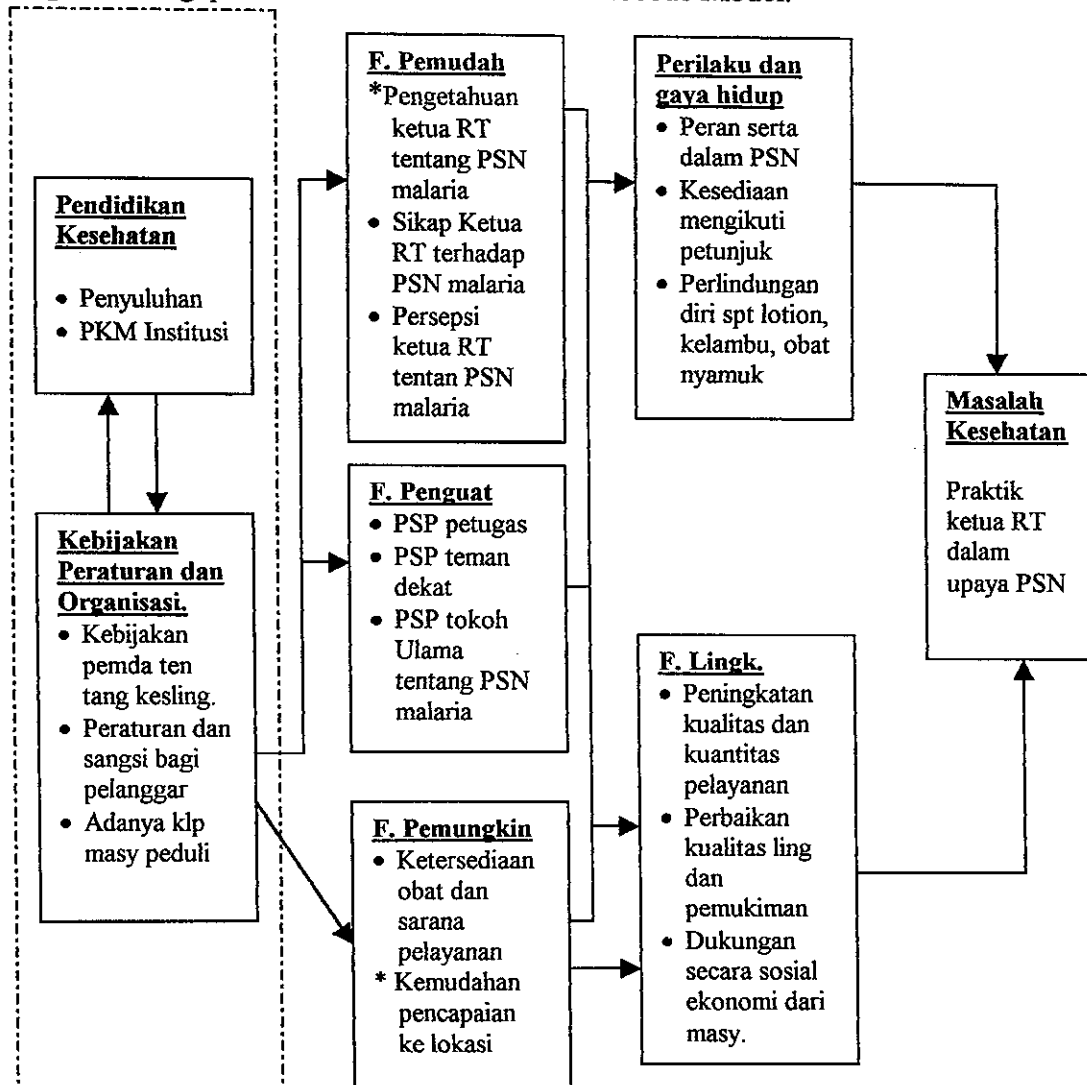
Pendidikan Kesehatan

• Penyuluhan
• PKM Institusi

Kebijakan Peraturan dan Organisasi.
• Kebijakan pemda ten tang kesling.
• Peraturan dan sangsi bagi pelanggar
• Adanya klp masy peduli

F. Pemudah
*Pengetahuan ketua RT tentang PSN malaria
• Sikap Ketua RT terhadap PSN malaria
• Persepsi ketua RT tentan PSN malaria

F. Penguat
• PSP petugas
• PSP teman dekat
• PSP tokoh Ulama tentang PSN malaria

F. Pemungkin
• Ketersediaan obat dan sarana pelayanan
* Kemudahan pencapaian ke lokasi

Perilaku dan gaya hidup
• Peran serta dalam PSN
• Kesediaan mengikuti petunjuk
• Perlindungan diri spt lotion, kelambu, obat nyamuk

F. Lingk.
• Peningkatan kualitas dan kuantitas pelayanan
• Perbaikan kualitas ling dan pemukiman
• Dukungan secara sosial ekonomi dari masy.

Masalah Kesehatan

Praktik ketua RT dalam upaya PSN